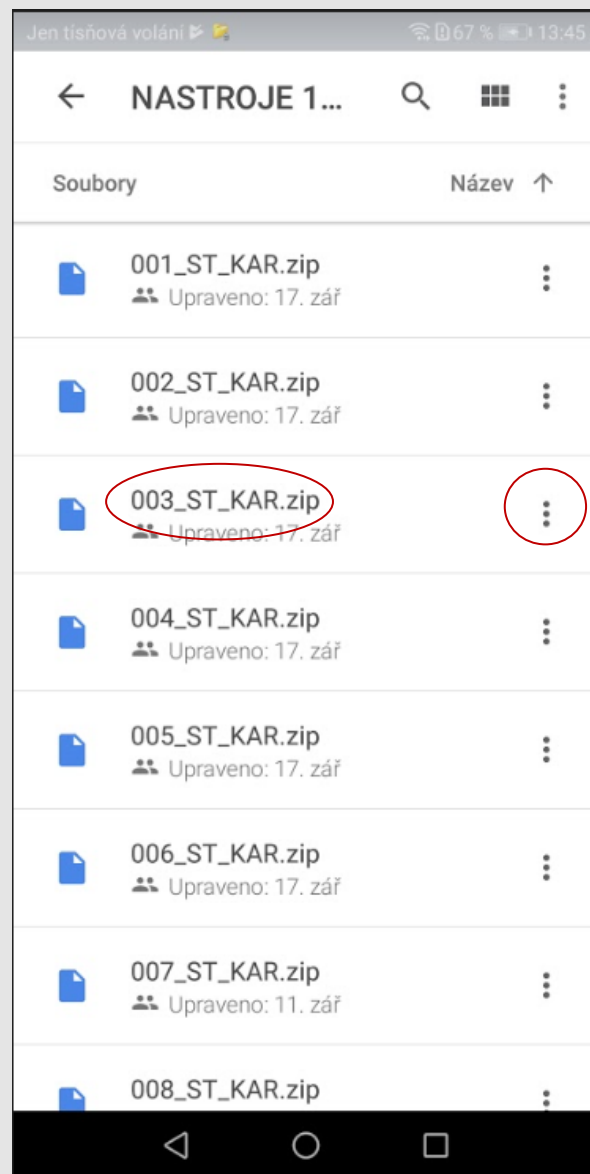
Jen tísňová volání 67 % 13:45

NASTROJE 1...

Soubory

Název

001_ST_KAR.zip
Upraveno: 17. zář

002_ST_KAR.zip
Upraveno: 17. zář

003_ST_KAR.zip
Upraveno: 17. zář

004_ST_KAR.zip
Upraveno: 17. zář

005_ST_KAR.zip
Upraveno: 17. zář

006_ST_KAR.zip
Upraveno: 17. zář

007_ST_KAR.zip
Upraveno: 11. zář

008_ST_KAR.zip